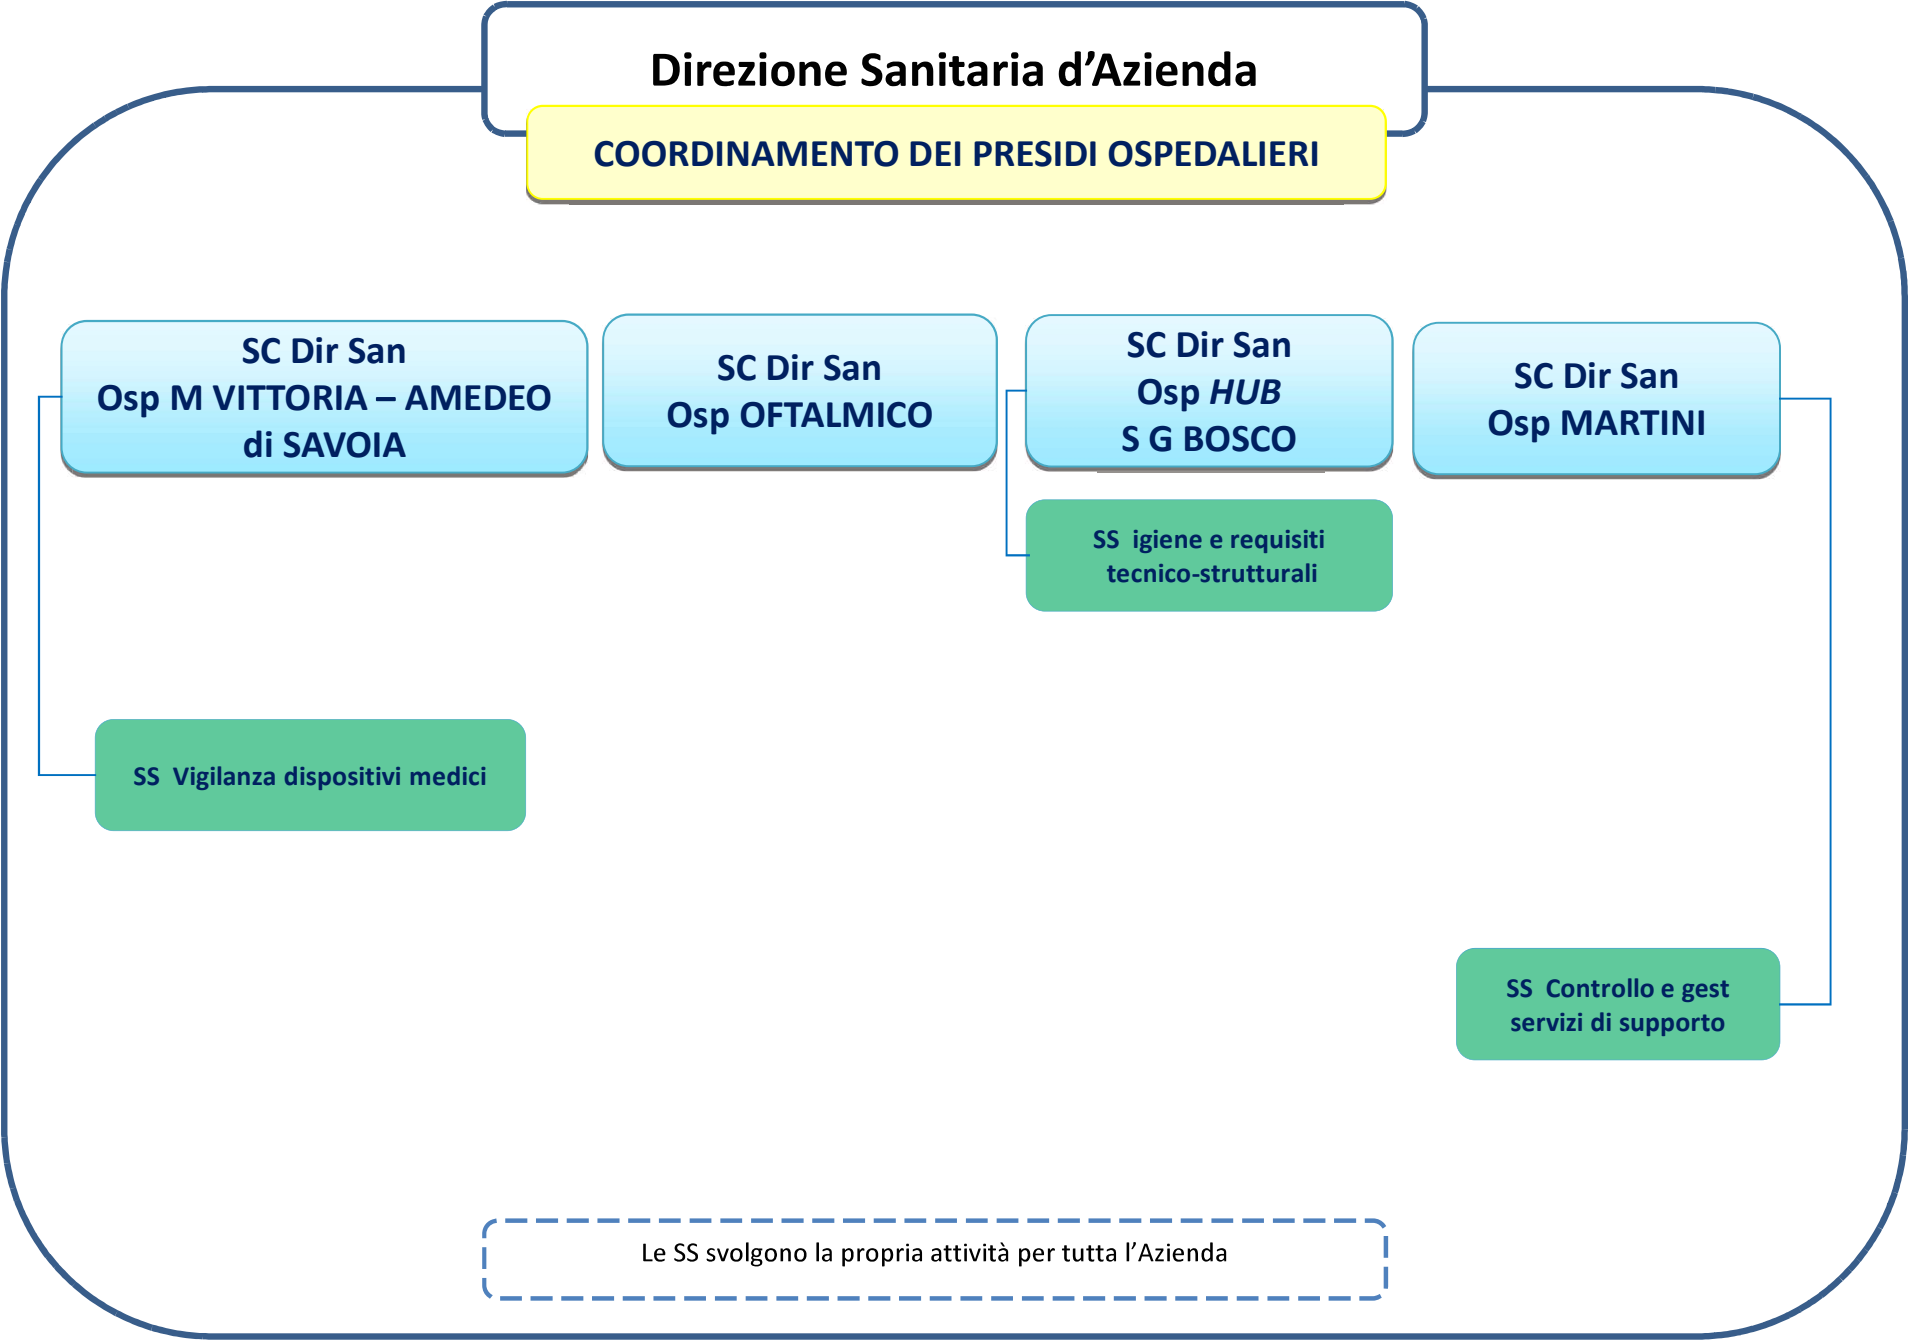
Direzione Sanitaria d’Azienda

COORDINAMENTO DEI PRESIDI OSPEDALIERI

SC Dir San
Osp M VITTORIA – AMEDEO di SAVOIA

SC Dir San
Osp OFTALMICO

SC Dir San
Osp *HUB*
S G BOSCO

SC Dir San
Osp MARTINI

SS igiene e requisiti tecnico-strutturali

SS Vigilanza dispositivi medici

SS Controllo e gest servizi di supporto

Le SS svolgono la propria attività per tutta l’Azienda